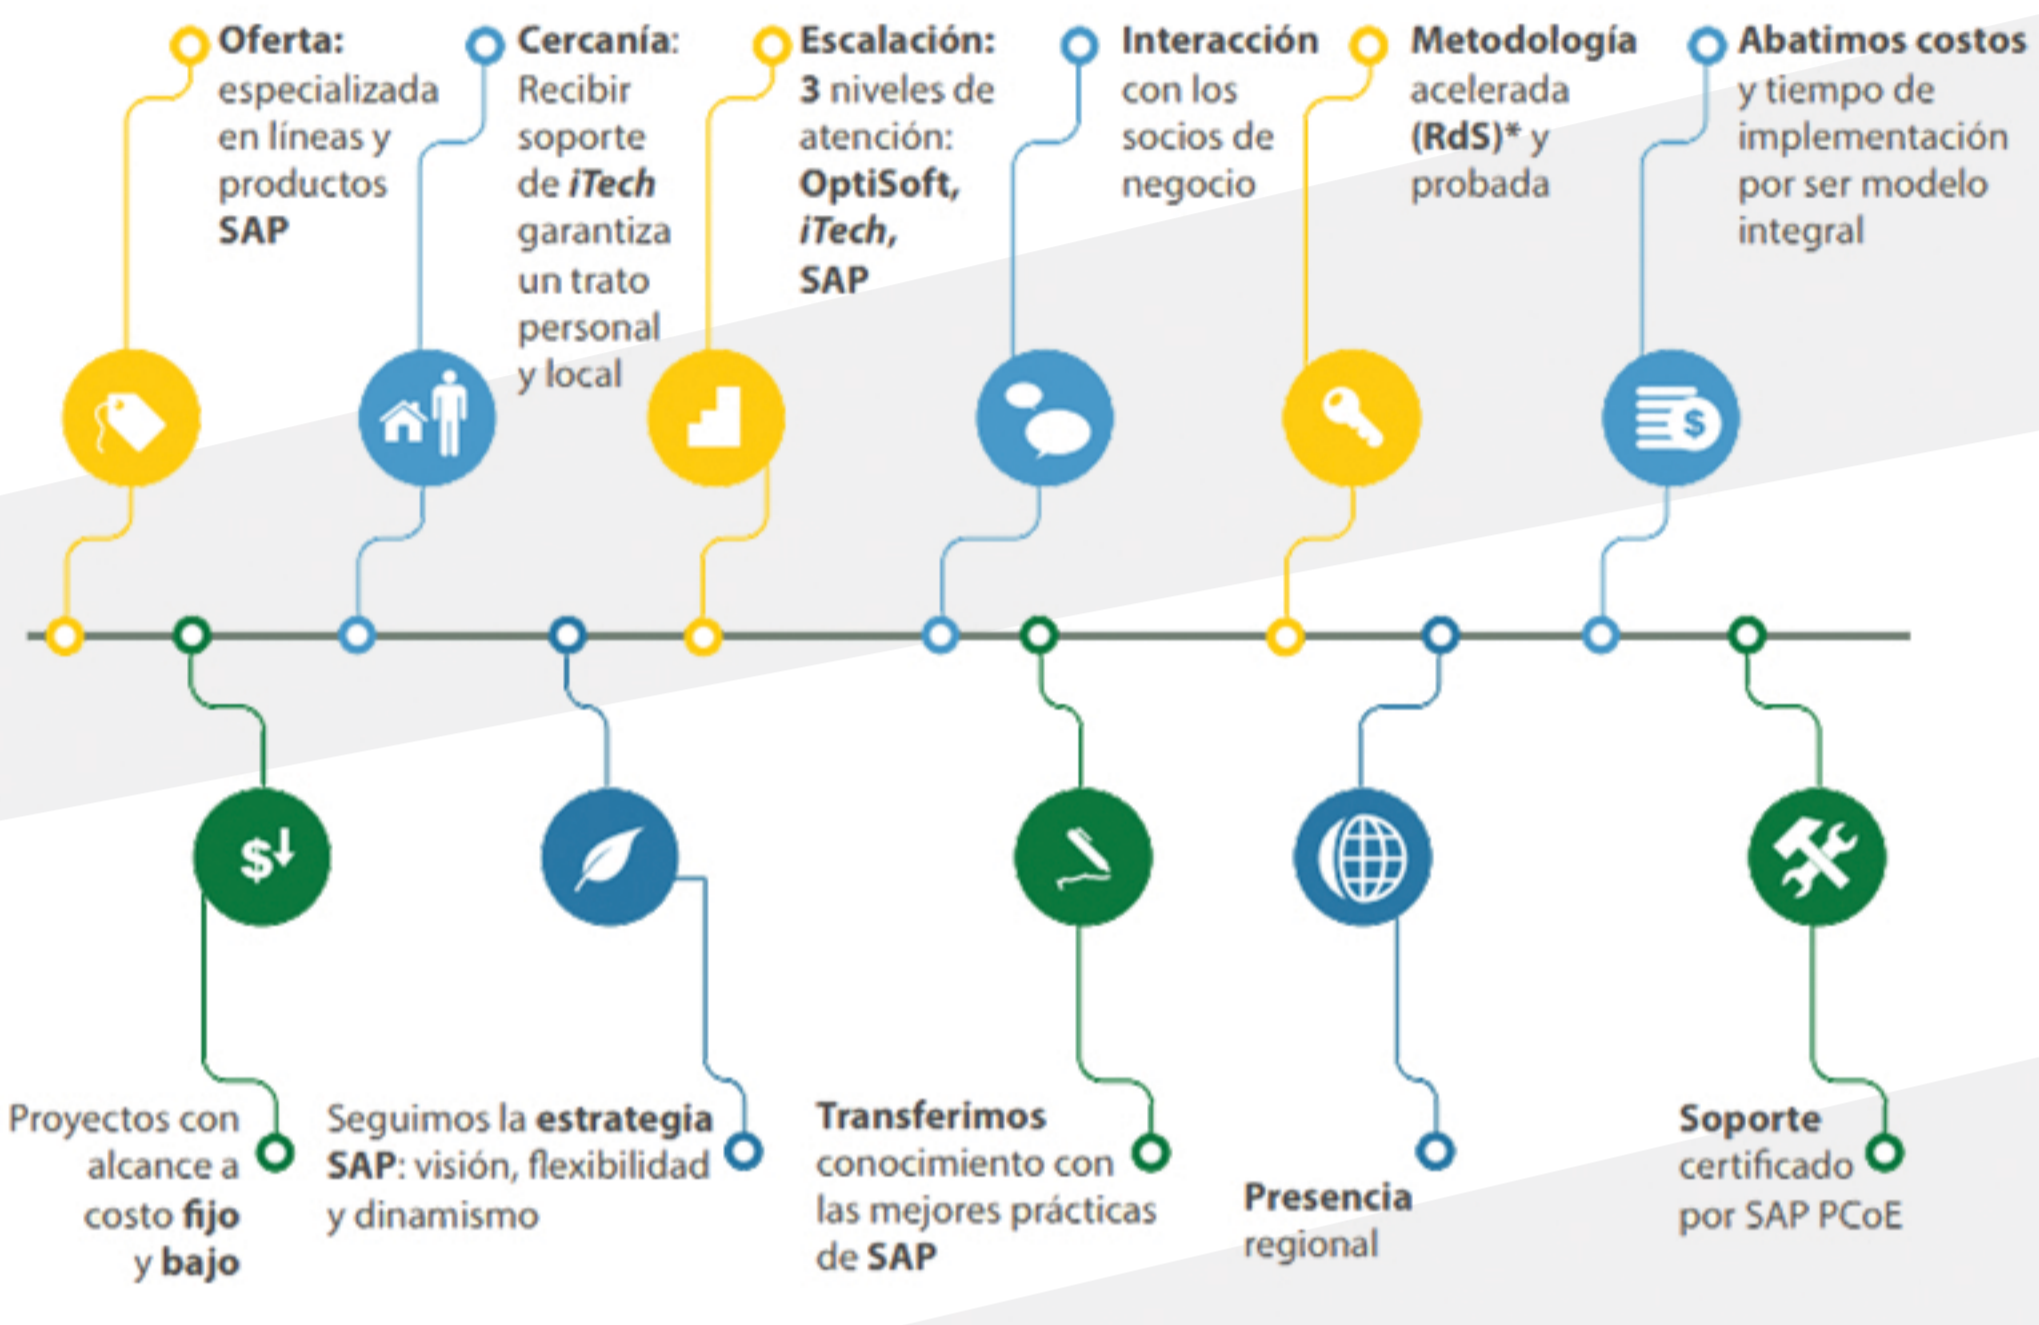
**Oferta:** especializada en líneas y productos **SAP**

**Cercanía:** Recibir soporte de *iTech* garantiza un trato personal y local

**Escalación:** **3** niveles de atención: **OptiSoft, *iTech*, SAP**

**Interacción** con los socios de negocio

**Metodología** acelerada **(RdS)\*** y probada

**Abatimos costos** y tiempo de implementación por ser modelo integral

$↓

Proyectos con alcance a costo **fijo** y **bajo**

Seguimos la **estrategia SAP**: visión, flexibilidad y dinamismo

**Transferimos** conocimiento con las mejores prácticas de **SAP**

**Presencia** regional

**Soporte** certificado por SAP PCoE